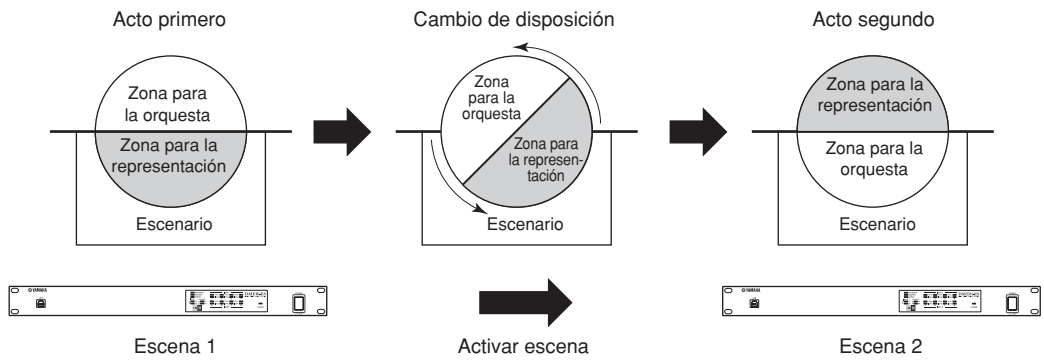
Acto primero

Zona para la orquesta

Zona para la representación

Escenario

Cambio de disposición

Zona para la orquesta

Zona para la representación

Escenario

Acto segundo

Zona para la representación

Zona para la orquesta

Escenario

YAMAHA

YAMAHA

Escena 1

Activar escena

Escena 2